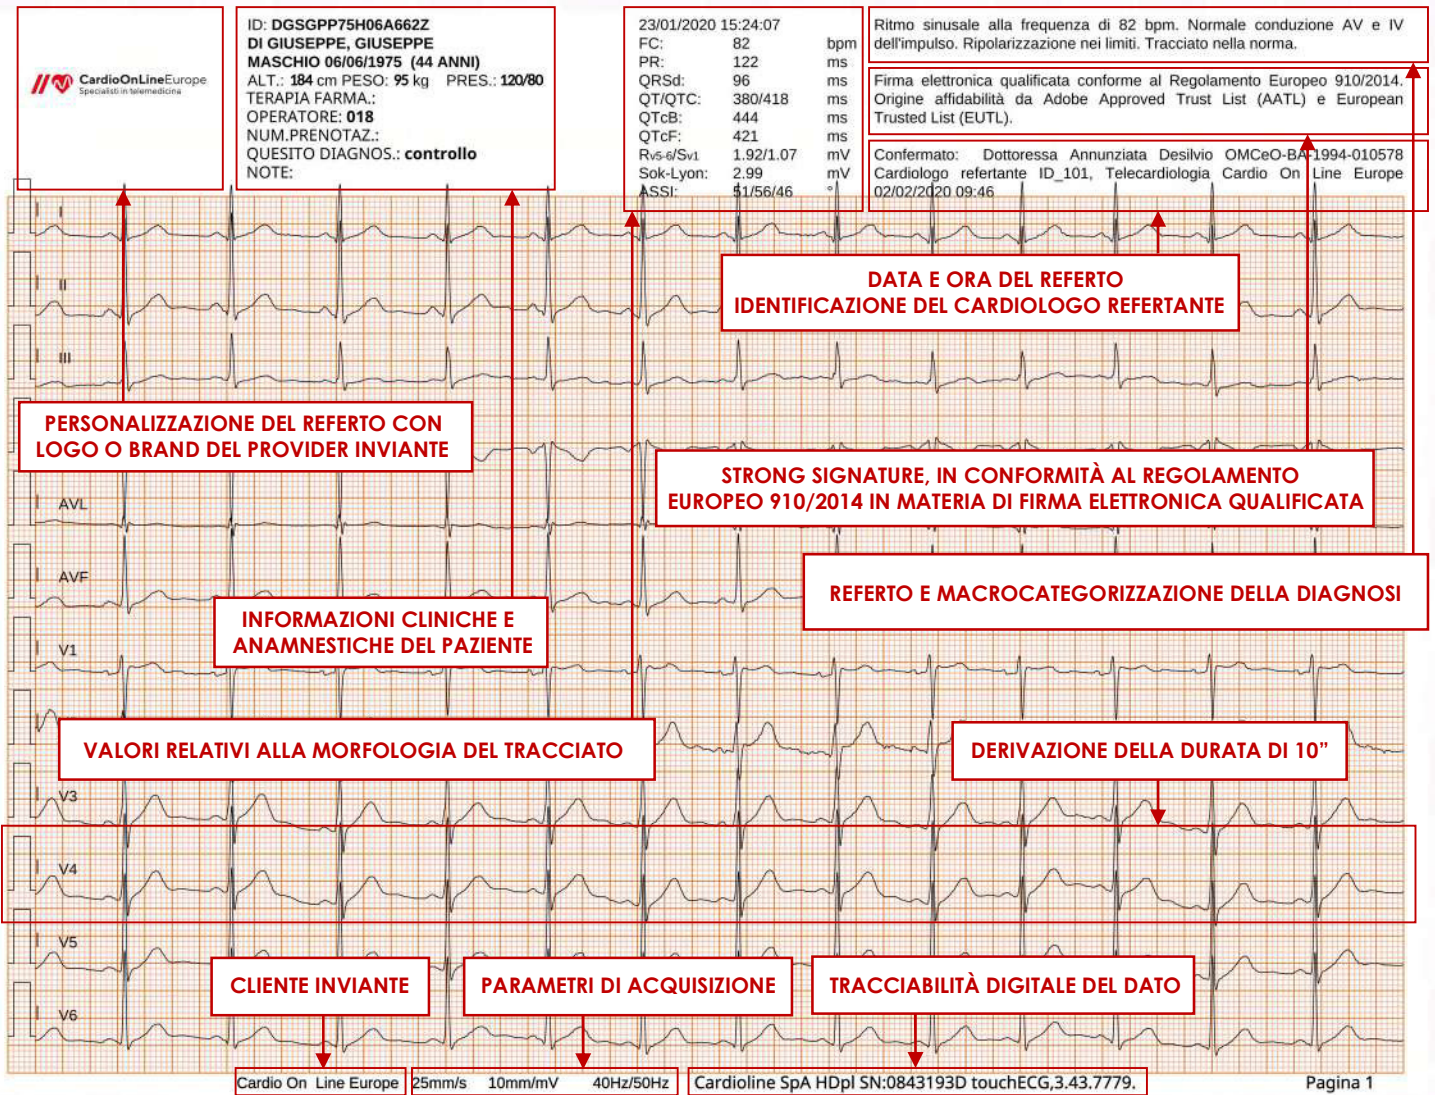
CardioOnLineEurope
Specialisti in telemedicina

ID: DGSGPP75H06A662Z
DI GIUSEPPE, GIUSEPPE
MASCHIO 06/06/1975 (44 ANNI)
ALT.: 184 cm PESO: 95 kg PRES.: 120/80
TERAPIA FARMA.:
OPERATORE: 018
NUM.PRENOTAZ.:
QUESITO DIAGNOS.: controllo
NOTE:

| 23/01/2020 15:24:07 | | |
|---|---|---|
| FC: | 82 | bpm |
| PR: | 122 | ms |
| QRSd: | 96 | ms |
| QT/QTC: | 380/418 | ms |
| QTcB: | 444 | ms |
| QTcF: | 421 | ms |
| $R_{V5-6}/S_{V1}$ | 1.92/1.07 | mV |
| Sok-Lyon: | 2.99 | mV |
| ASSI: | 51/56/46 | ° |

Ritmo sinusale alla frequenza di 82 bpm. Normale conduzione AV e IV dell'impulso. Ripolarizzazione nei limiti. Tracciato nella norma.

Firma elettronica qualificata conforme al Regolamento Europeo 910/2014. Origine affidabilità da Adobe Approved Trust List (AATL) e European Trusted List (EUTL).

Confermato: Dottoressa Annunziata Desilvio OMCeO-BA-1994-010578 Cardiologo refertante ID_101, Telecardiologia Cardio On Line Europe 02/02/2020 09:46

I
II
III
AVL
AVF
V1
V3
V4
V5
V6

DATA E ORA DEL REFERTO
IDENTIFICAZIONE DEL CARDIOLOGO REFERTANTE

PERSONALIZZAZIONE DEL REFERTO CON LOGO O BRAND DEL PROVIDER INVIANTE

STRONG SIGNATURE, IN CONFORMITÀ AL REGOLAMENTO EUROPEO 910/2014 IN MATERIA DI FIRMA ELETTRONICA QUALIFICATA

REFERTO E MACROCATEGORIZZAZIONE DELLA DIAGNOSI

INFORMAZIONI CLINICHE E ANAMNESTICHE DEL PAZIENTE

VALORI RELATIVI ALLA MORFOLOGIA DEL TRACCIATO

DERIVAZIONE DELLA DURATA DI 10”

CLIENTE INVIANTE

PARAMETRI DI ACQUISIZIONE

TRACCIABILITÀ DIGITALE DEL DATO

Cardio On Line Europe
25mm/s 10mm/mV 40Hz/50Hz
Cardioline SpA HDpl SN:0843193D touchECG,3.43.7779.
Pagina 1